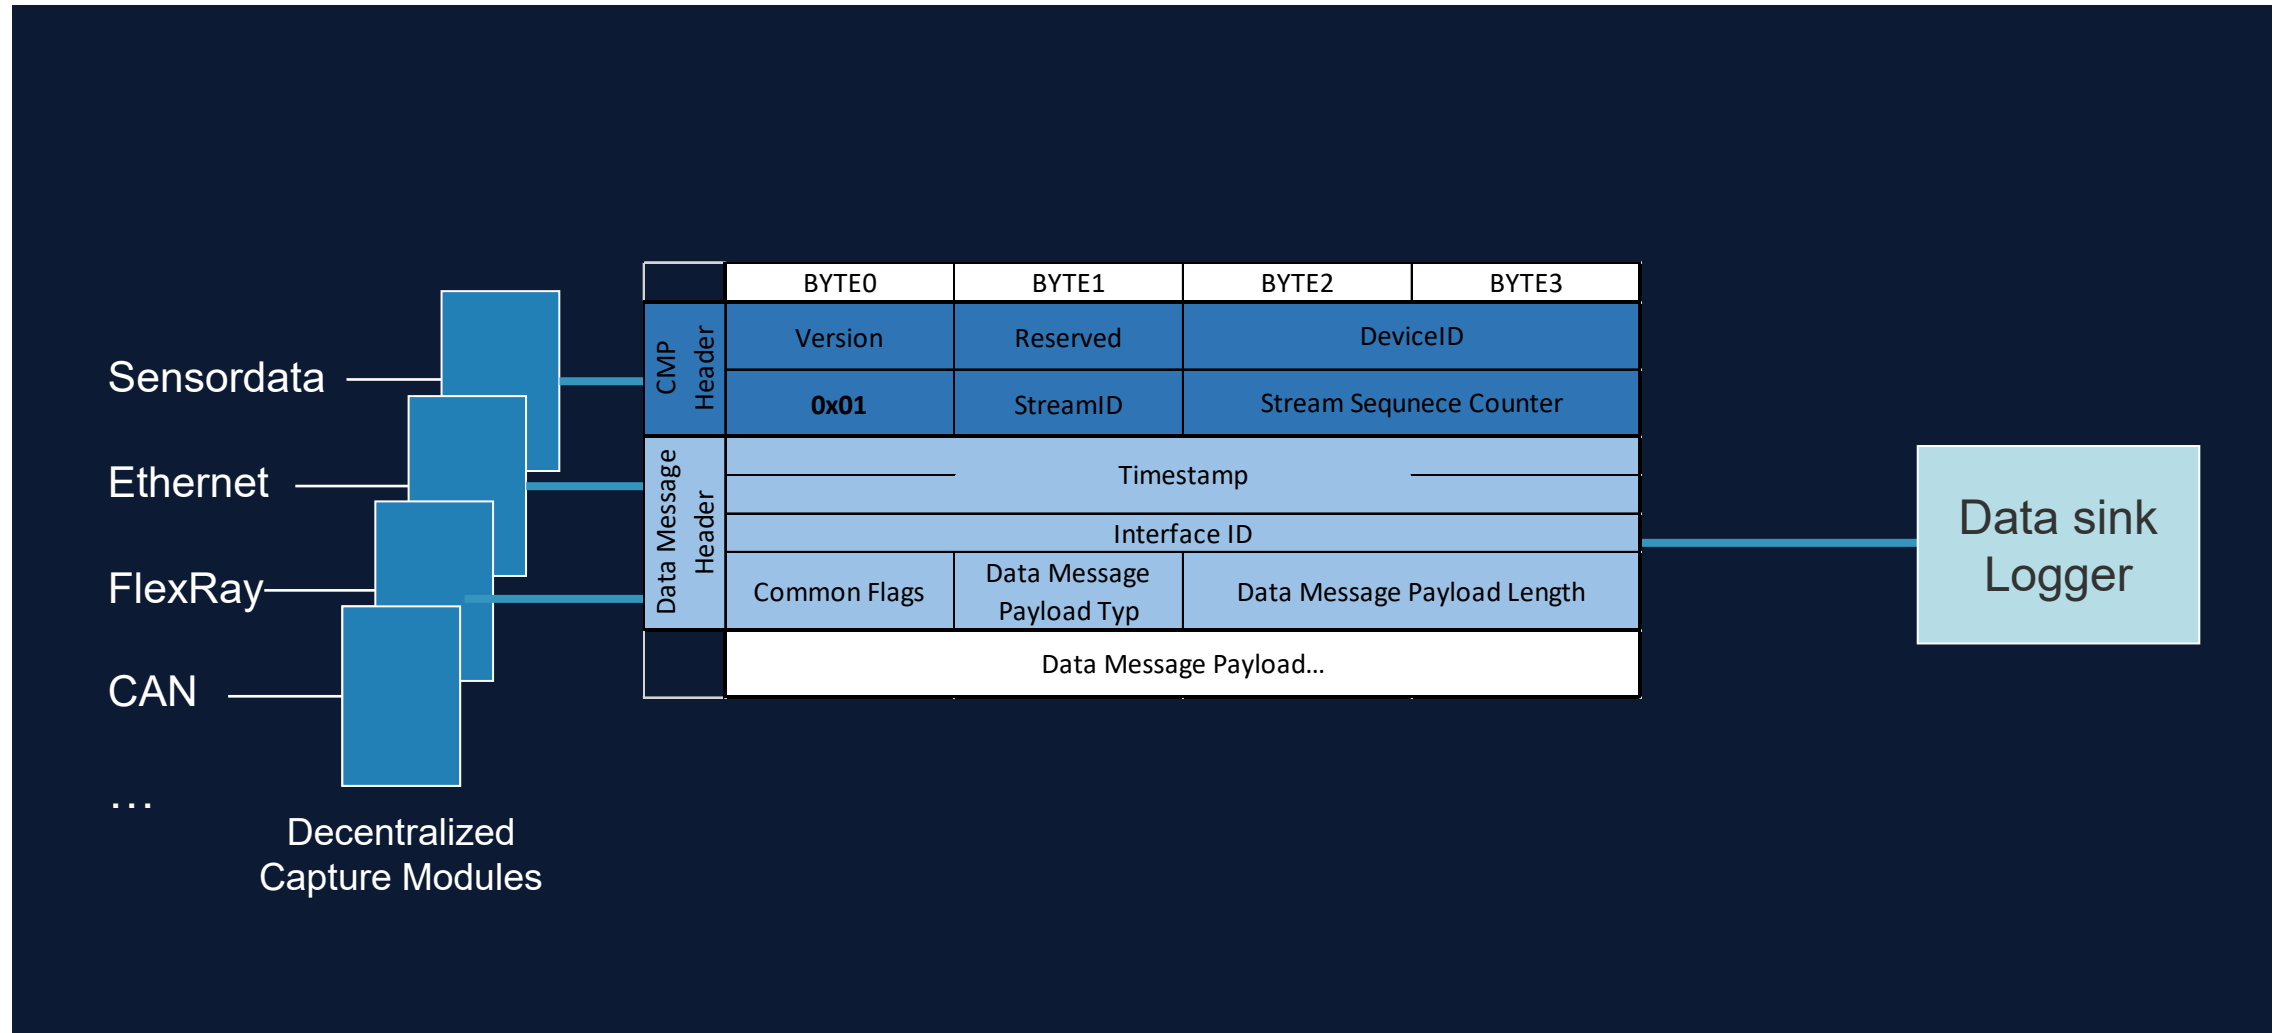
Sensordata

Ethernet

FlexRay

CAN

...

Decentralized Capture Modules

| | BYTE0 | BYTE1 | BYTE2 | BYTE3 |
|---|---|---|---|---|
| CMP Header | Version | Reserved | DeviceID | |
| | 0x01 | StreamID | Stream Sequnece Counter | |
| Data Message Header | Timestamp | | | |
| | Interface ID | | | |
| | Common Flags | Data Message Payload Typ | Data Message Payload Length | |
| | Data Message Payload... | | | |

Data sink Logger